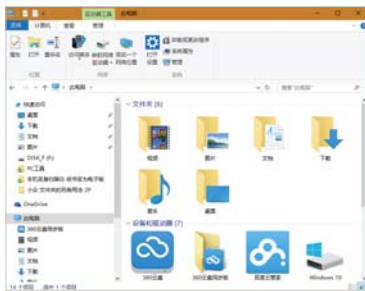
此电脑
文件 计算机 查看 驱动器工具 此电脑
位置
卸载或更改程序
系统属性
管理
此电脑
快速访问
桌面
下载
文档
图片
此电脑
OneDrive
此电脑
360云盘同步版
视频
图片
文档
下载
音乐
文件夹 (6)
视频
图片
文档
下载
音乐
桌面
设备和驱动器 (7)
360云盘
360云盘同步版
百度云管家
Windows 10
14 个项目 选中 1 个项目